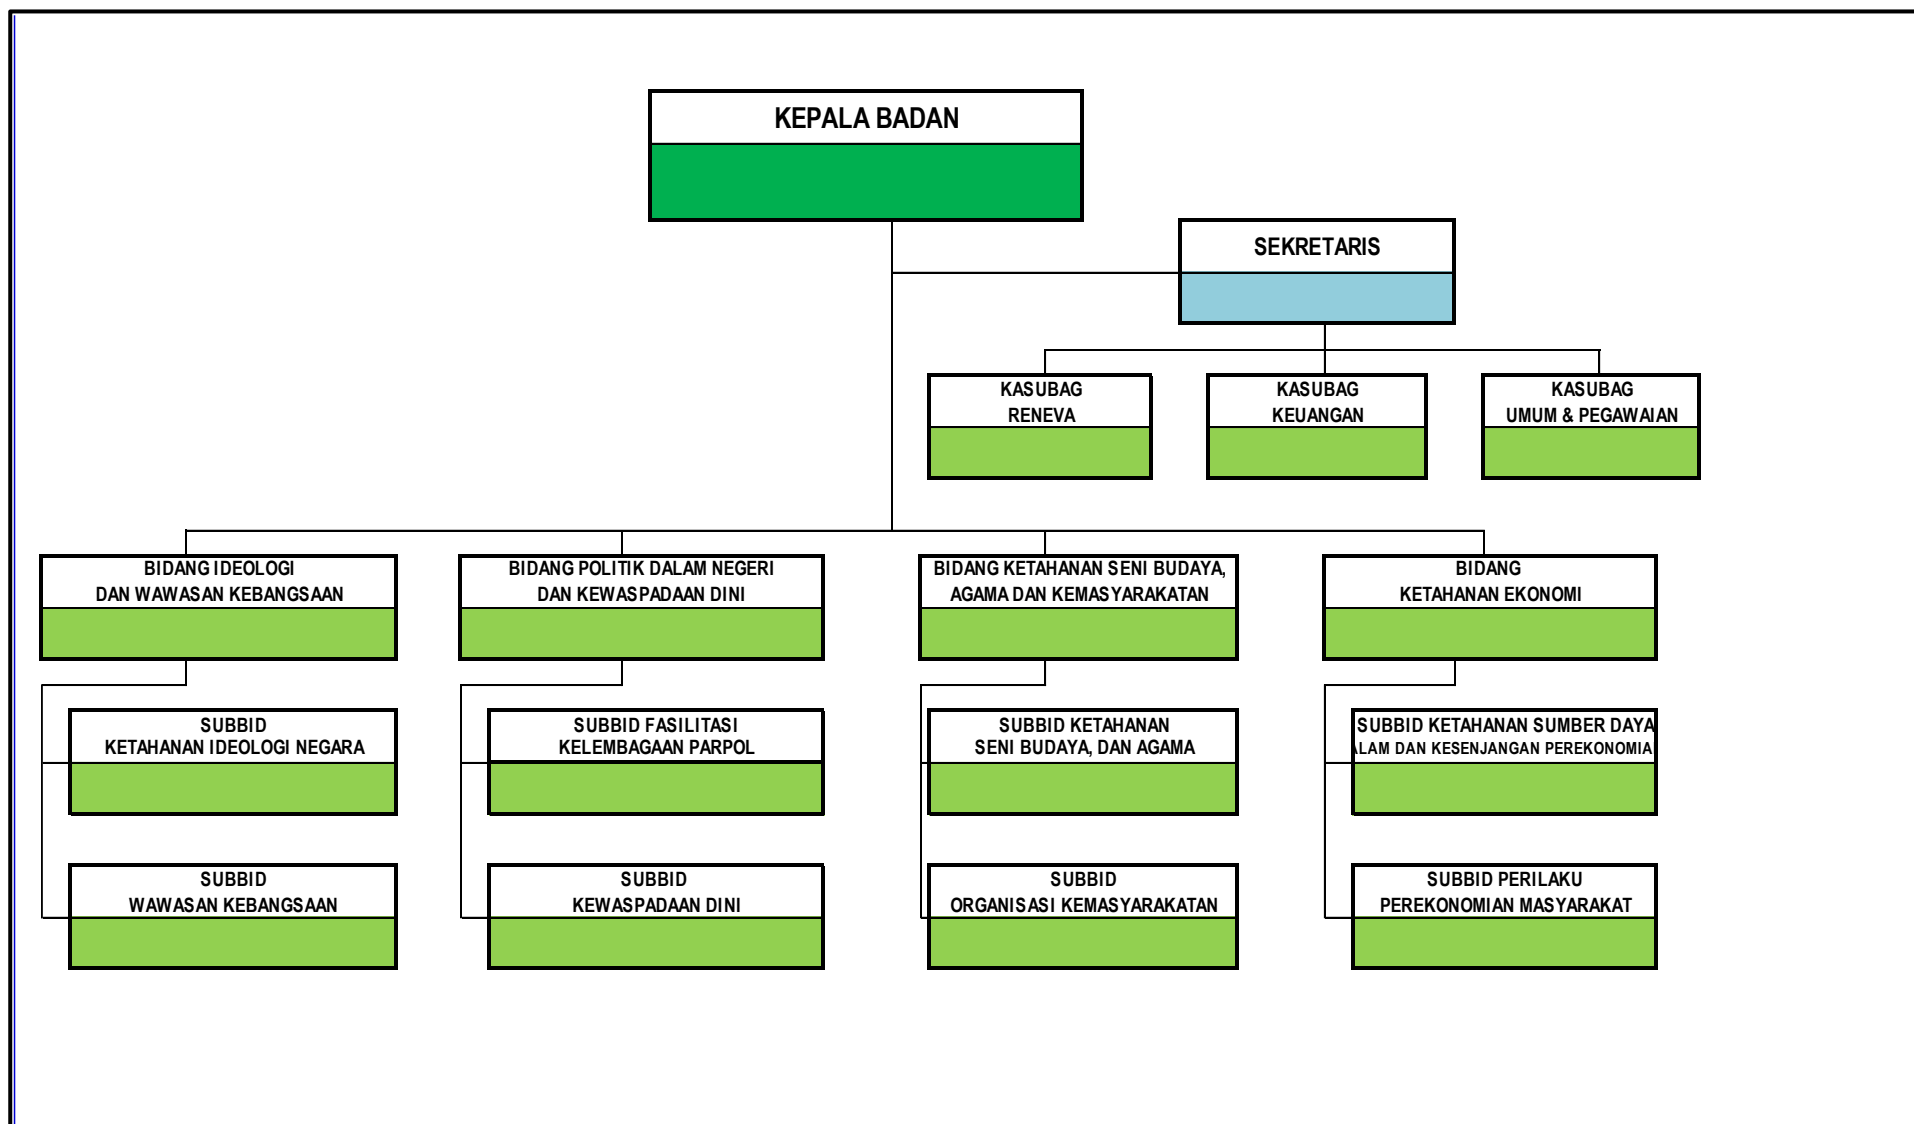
KEPALA BADAN

SEKRETARIS

KASUBAG RENEVA

KASUBAG KEUANGAN

KASUBAG UMUM & PEGAWAIAN

BIDANG IDEOLOGI DAN WAWASAN KEBANGSAAN

BIDANG POLITIK DALAM NEGERI DAN KEWASPADAAN DINI

BIDANG KETAHANAN SENI BUDAYA, AGAMA DAN KEMASYARAKATAN

BIDANG KETAHANAN EKONOMI

SUBBID KETAHANAN IDEOLOGI NEGARA

SUBBID FASILITASI KELEMBAGAAN PARPOL

SUBBID KETAHANAN SENI BUDAYA, DAN AGAMA

SUBBID KETAHANAN SUMBER DAYA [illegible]LAM DAN KESENJANGAN PEREKONOMIA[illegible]

SUBBID WAWASAN KEBANGSAAN

SUBBID KEWASPADAAN DINI

SUBBID ORGANISASI KEMASYARAKATAN

SUBBID PERILAKU PEREKONOMIAN MASYARAKAT